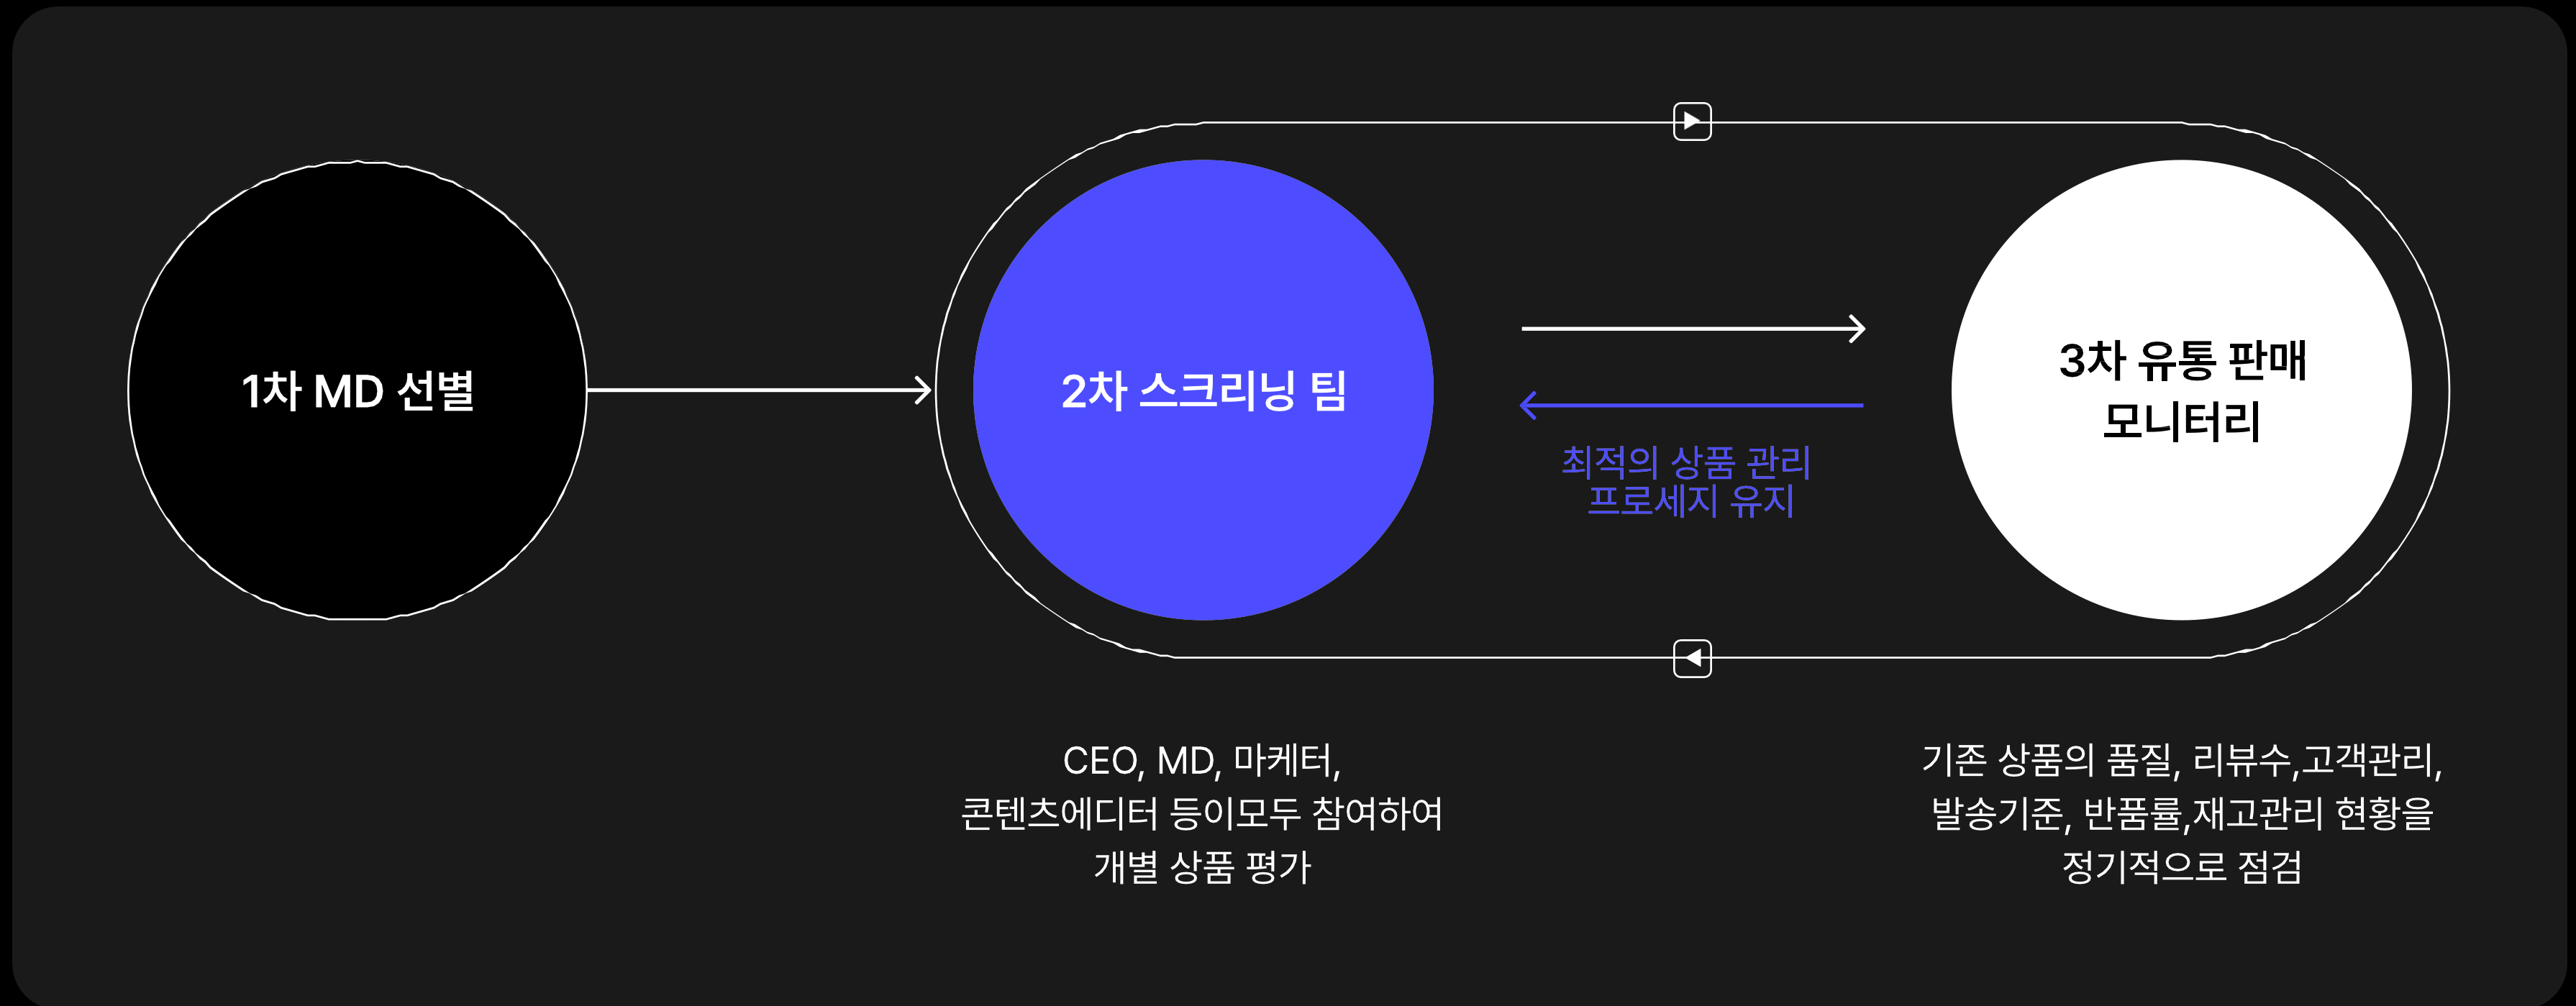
1차 MD 선별

2차 스크리닝 팀

최적의 상품 관리 프로세지 유지

3차 유통 판매 모니터리

CEO, MD, 마케터, 콘텐츠에디터 등이모두 참여하여 개별 상품 평가

기존 상품의 품질, 리뷰수,고객관리, 발송기준, 반품률,재고관리 현황을 정기적으로 점검